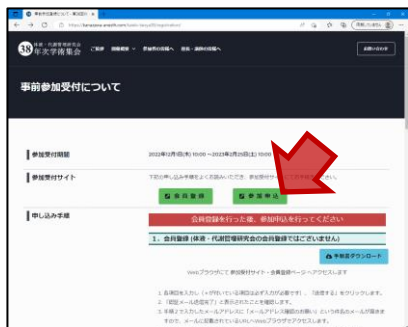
事前参加受付について

38 年次学術集会

事前参加受付について

参加受付期間

2022年12月1日(木) 10:00 ～ 2023年2月28日(火) 10:00

参加受付サイト

会員登録

参加申込

申し込み手順

会員登録を行った後、参加申込を行ってください

1. 会員登録 (体液・代謝管理研究会の会員登録ではございません)

手順書ダウンロード

Webブラウザにて参加受付サイト・会員登録ページへアクセスします。

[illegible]